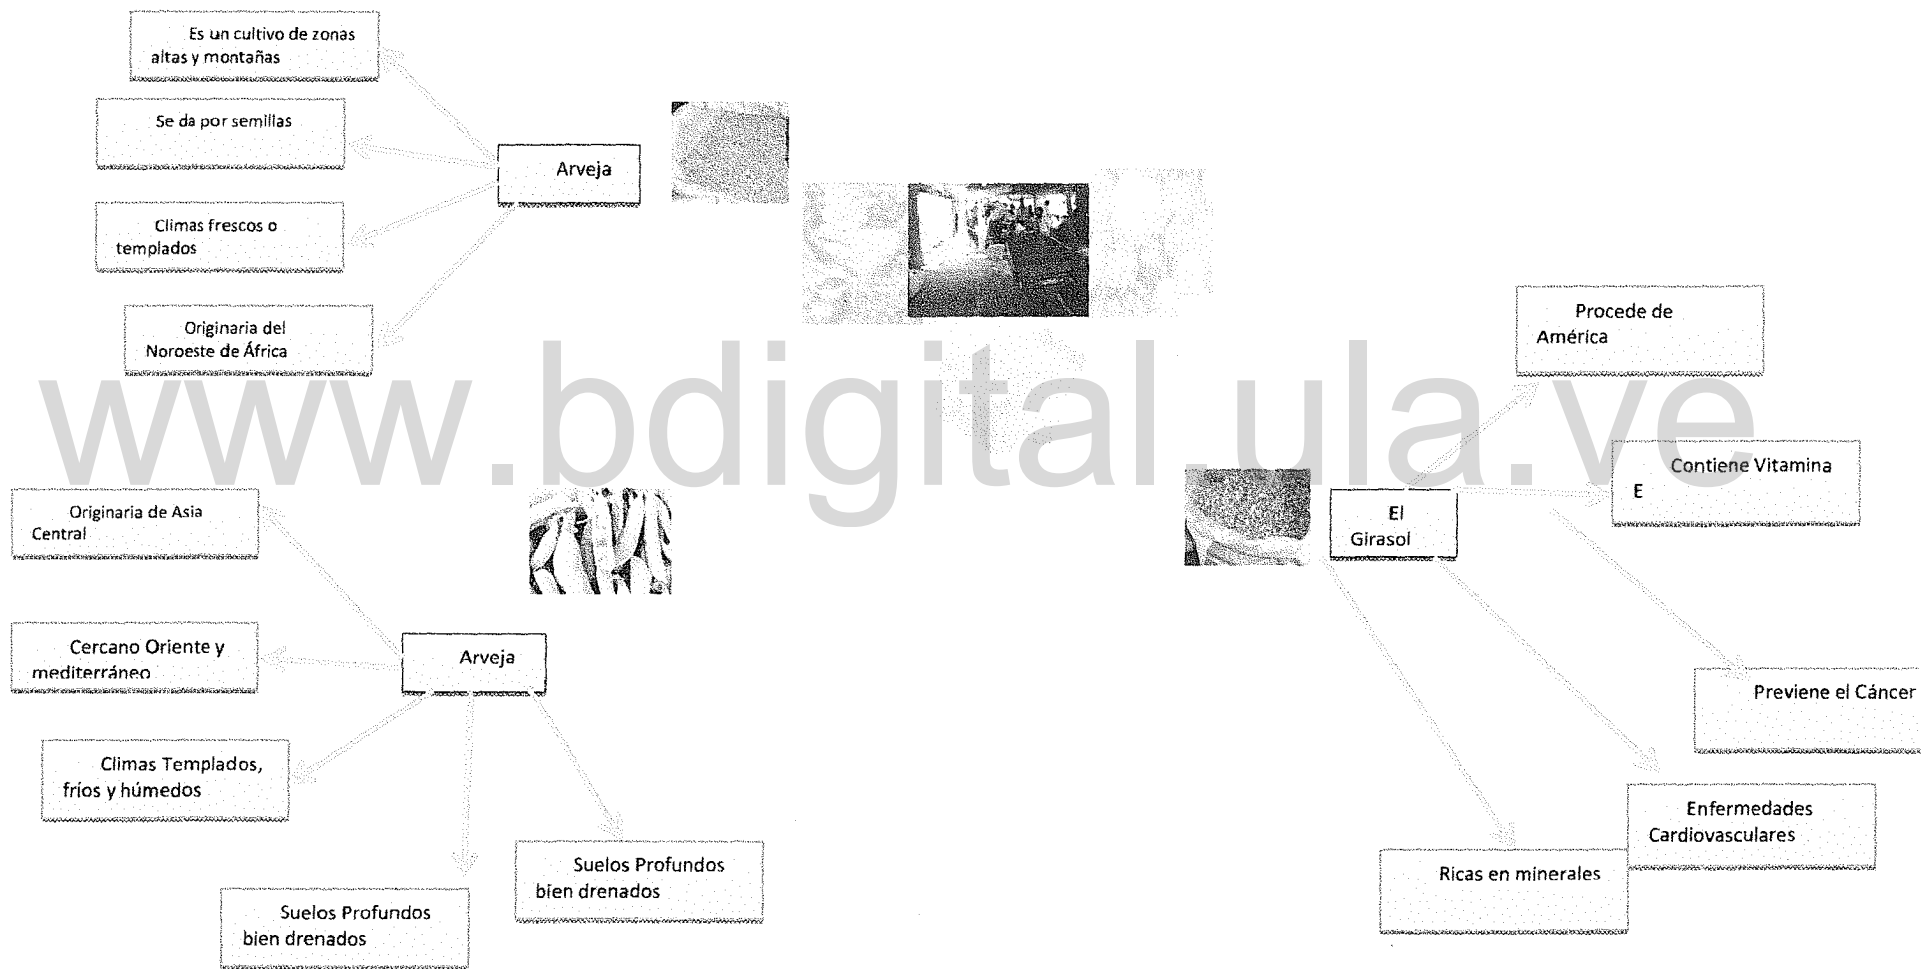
Es un cultivo de zonas altas y montañas

Se da por semillas

Arveja

Climas frescos o templados

Originaria del Noroeste de África

www.bdigital.ula.ve

Procede de América

Contiene Vitamina E

El Girasol

Previene el Cáncer

Enfermedades Cardiovasculares

Ricas en minerales

Originaria de Asia Central

Cercano Oriente y mediterráneo

Arveja

Climas Templados, fríos y húmedos

Suelos Profundos bien drenados

Suelos Profundos bien drenados